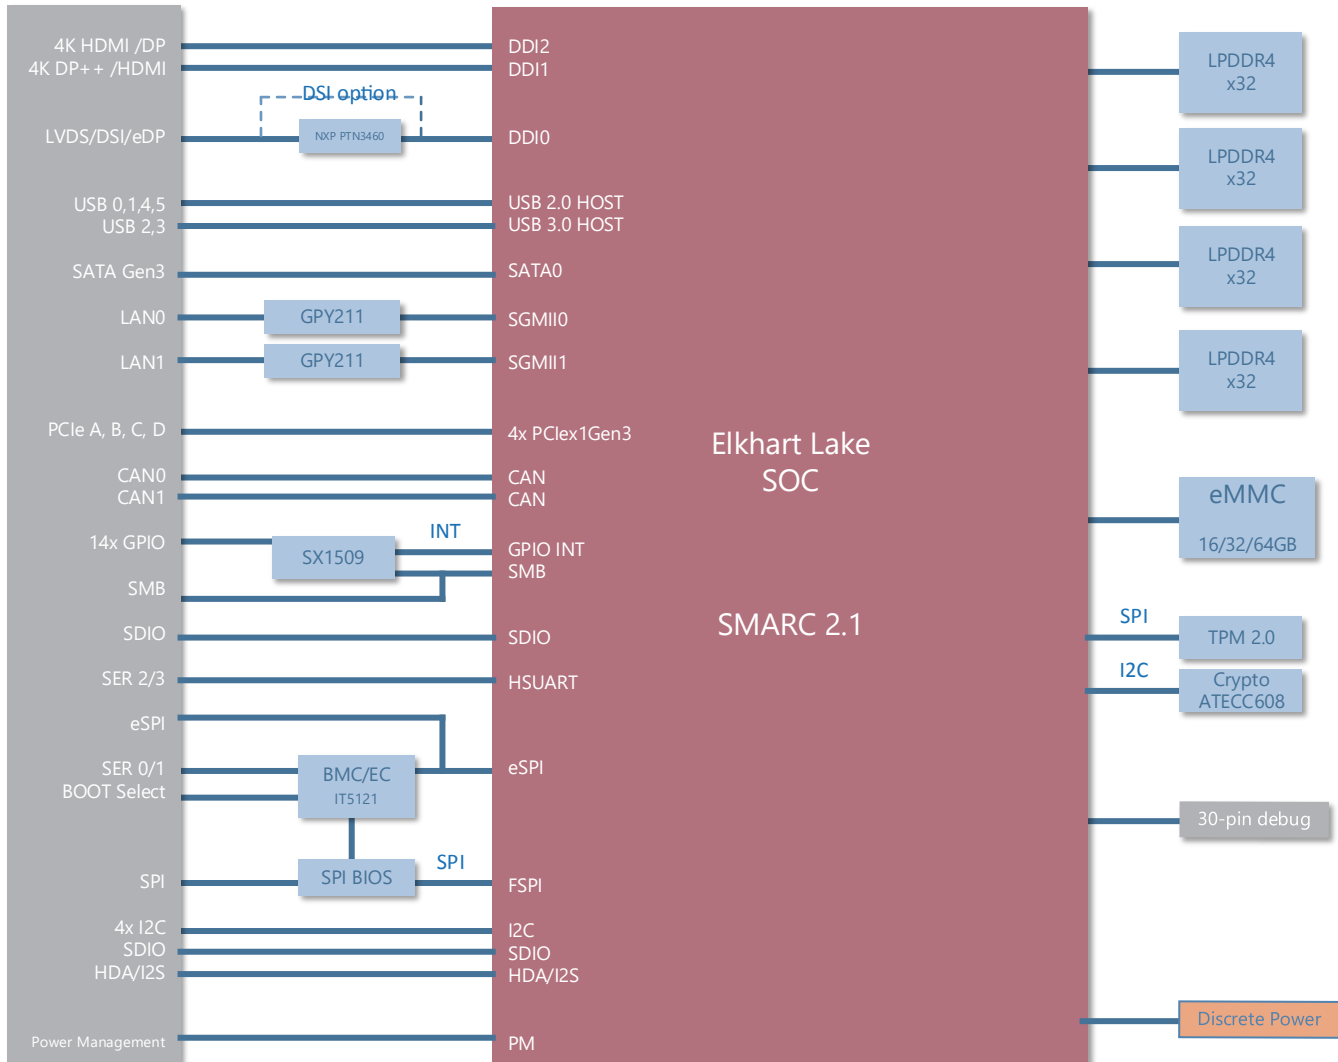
4K HDMI /DP
4K DP++ /HDMI

DSI option

LVDS/DSI/eDP

NXP PTN3460

USB 0,1,4,5
USB 2,3

SATA Gen3

LAN0

GPY211

LAN1

GPY211

PCIe A, B, C, D

CAN0
CAN1

14x GPIO

SX1509

INT

SMB

SDIO

SER 2/3

eSPI

SER 0/1
BOOT Select

BMC/EC
IT5121

SPI

SPI BIOS

SPI

4x I2C
SDIO
HDA/I2S

Power Management

DDI2
DDI1

DDI0

USB 2.0 HOST
USB 3.0 HOST

SATA0

SGMII0

SGMII1

4x PCIex1Gen3

CAN
CAN

GPIO INT
SMB

SDIO

HSUART

eSPI

FSPI

I2C
SDIO
HDA/I2S

PM

Elkhart Lake
SOC

SMARC 2.1

LPDDR4
x32

LPDDR4
x32

LPDDR4
x32

LPDDR4
x32

eMMC
16/32/64GB

SPI

TPM 2.0

I2C

Crypto
ATECC608

30-pin debug

Discrete Power